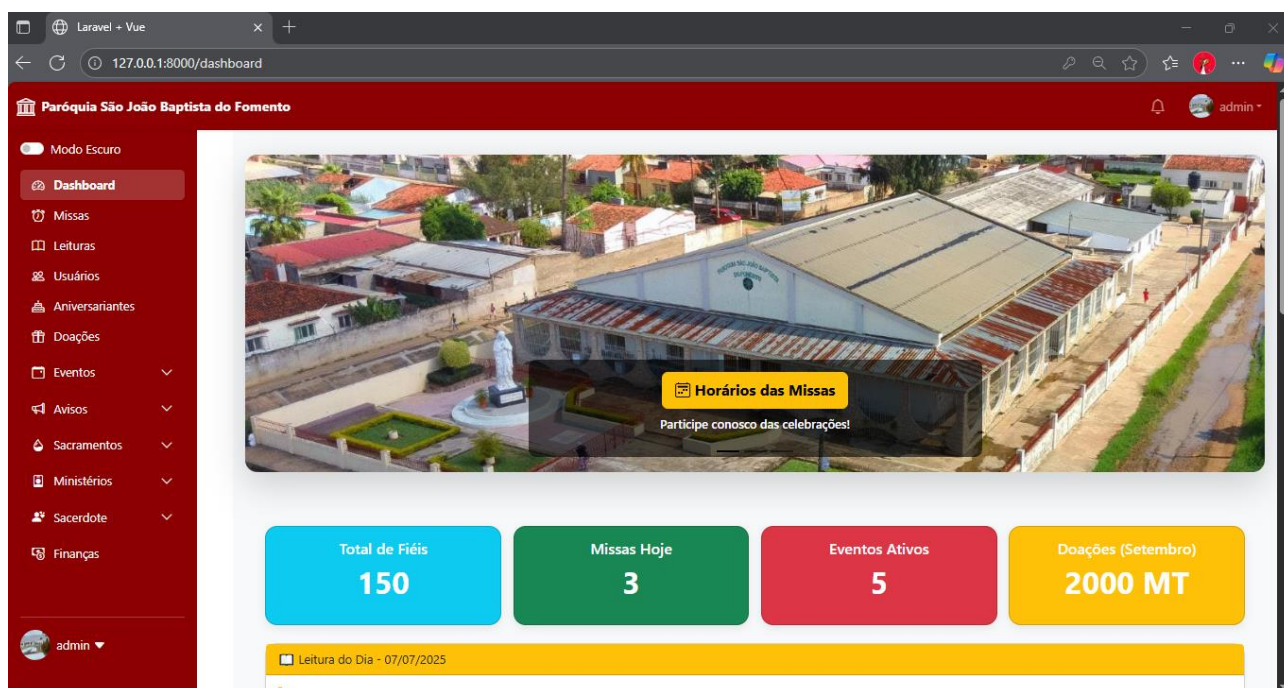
Laravel + Vue
127.0.0.1:8000/dashboard

Paróquia São João Baptista do Fomento
admin

Modo Escuro
Dashboard
Missas
Leituras
Usuários
Aniversariantes
Doações
Eventos
Avisos
Sacramentos
Ministérios
Sacerdote
Finanças

admin

Horários das Missas
Participe conosco das celebrações!

Total de Fiéis
150

Missas Hoje
3

Eventos Ativos
5

Doações (Setembro)
2000 MT

Leitura do Dia - 07/07/2025